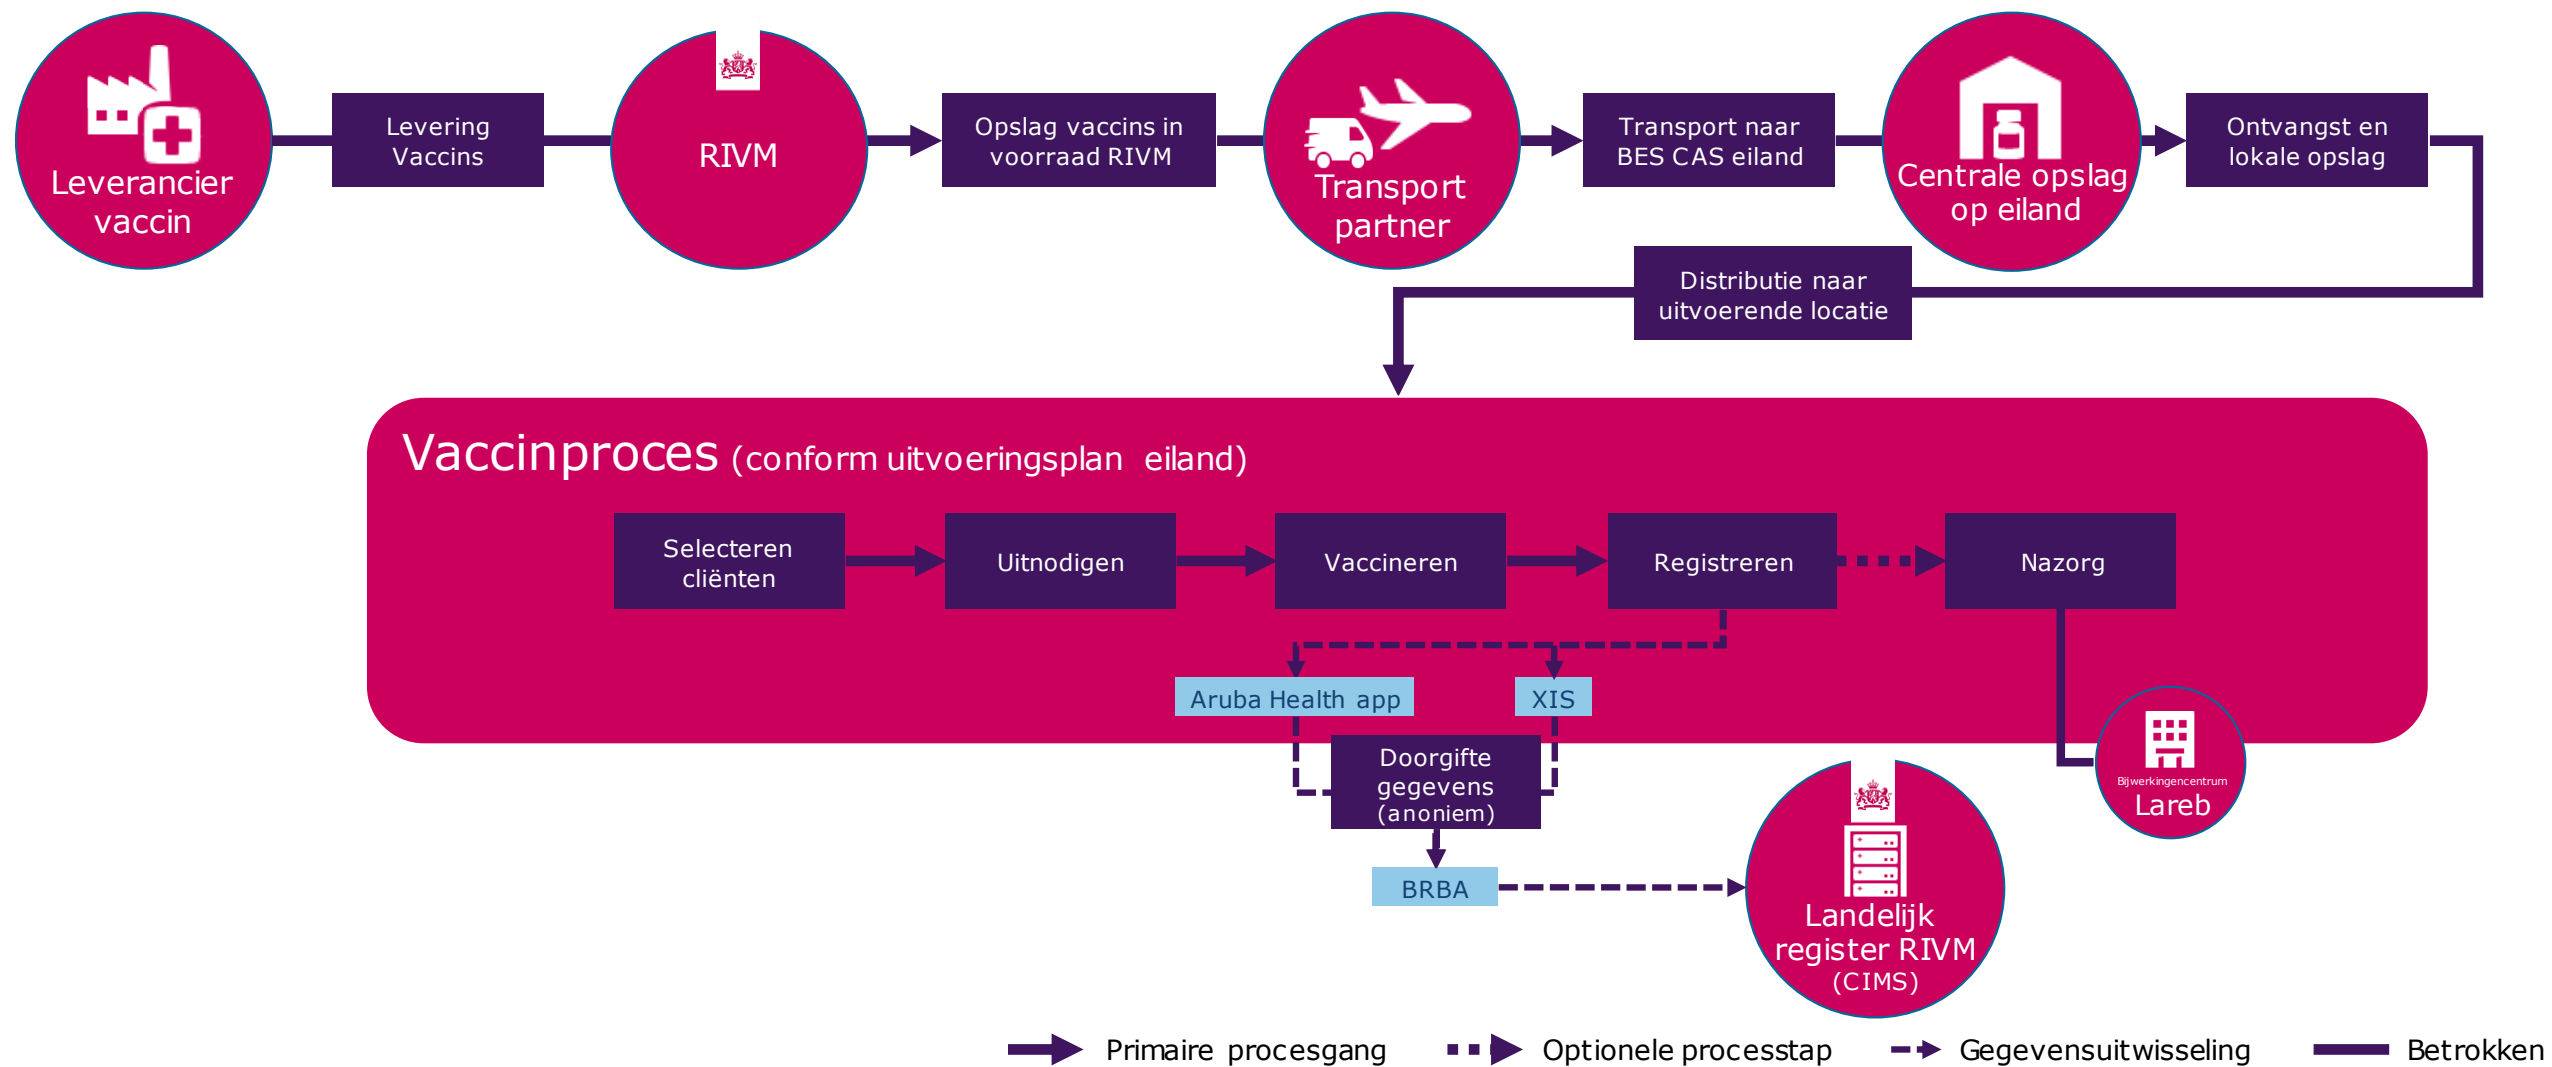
Leverancier vaccin

Levering Vaccins

RIVM

Opslag vaccins in voorraad RIVM

Transport partner

Transport naar BES CAS eiland

Centrale opslag op eiland

Ontvangst en lokale opslag

Distributie naar uitvoerende locatie

Vaccinproces (conform uitvoeringsplan eiland)

Selecteren cliënten

Uitnodigen

Vaccineren

Registreren

Nazorg

Aruba Health app

XIS

Doorgifte gegevens (anoniem)

BRBA

Landelijk register RIVM (CIMS)

Bijwerkingencentrum Lareb

Primaire procesgang

Optionele processtap

Gegevensuitwisseling

Betrokken